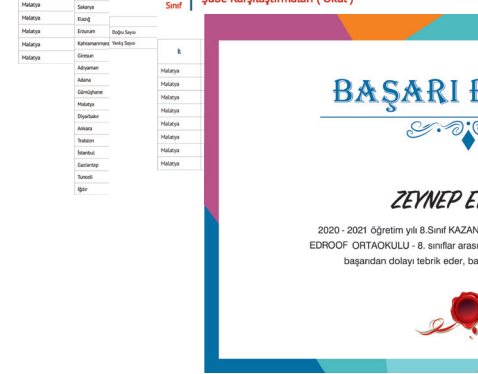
Malatya
Malatya
Malatya
Malatya
Malatya

Sakarya
Elazığ
Erzurum
Kahramanmaraş
Giresun
Adıyaman
Adana
Gümüşhane
Malatya
Diyarbakır
Ankara
Trabzon
İstanbul
Gaziantep
Tunceli
Iğdır

Doğru Sayısı
Yanlış Sayısı

İl
Malatya
Malatya
Malatya
Malatya
Malatya
Malatya
Malatya
Malatya

Sınıf Şube Karşılaştırmaları ( Şubat )

BAŞARI B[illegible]

ZEYNEP E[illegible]

2020 - 2021 öğretim yılı 8.Sınıf KAZAN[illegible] EDROOF ORTAOKULU - 8. sınıflar arası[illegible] başarıdan dolayı tebrik eder, ba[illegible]